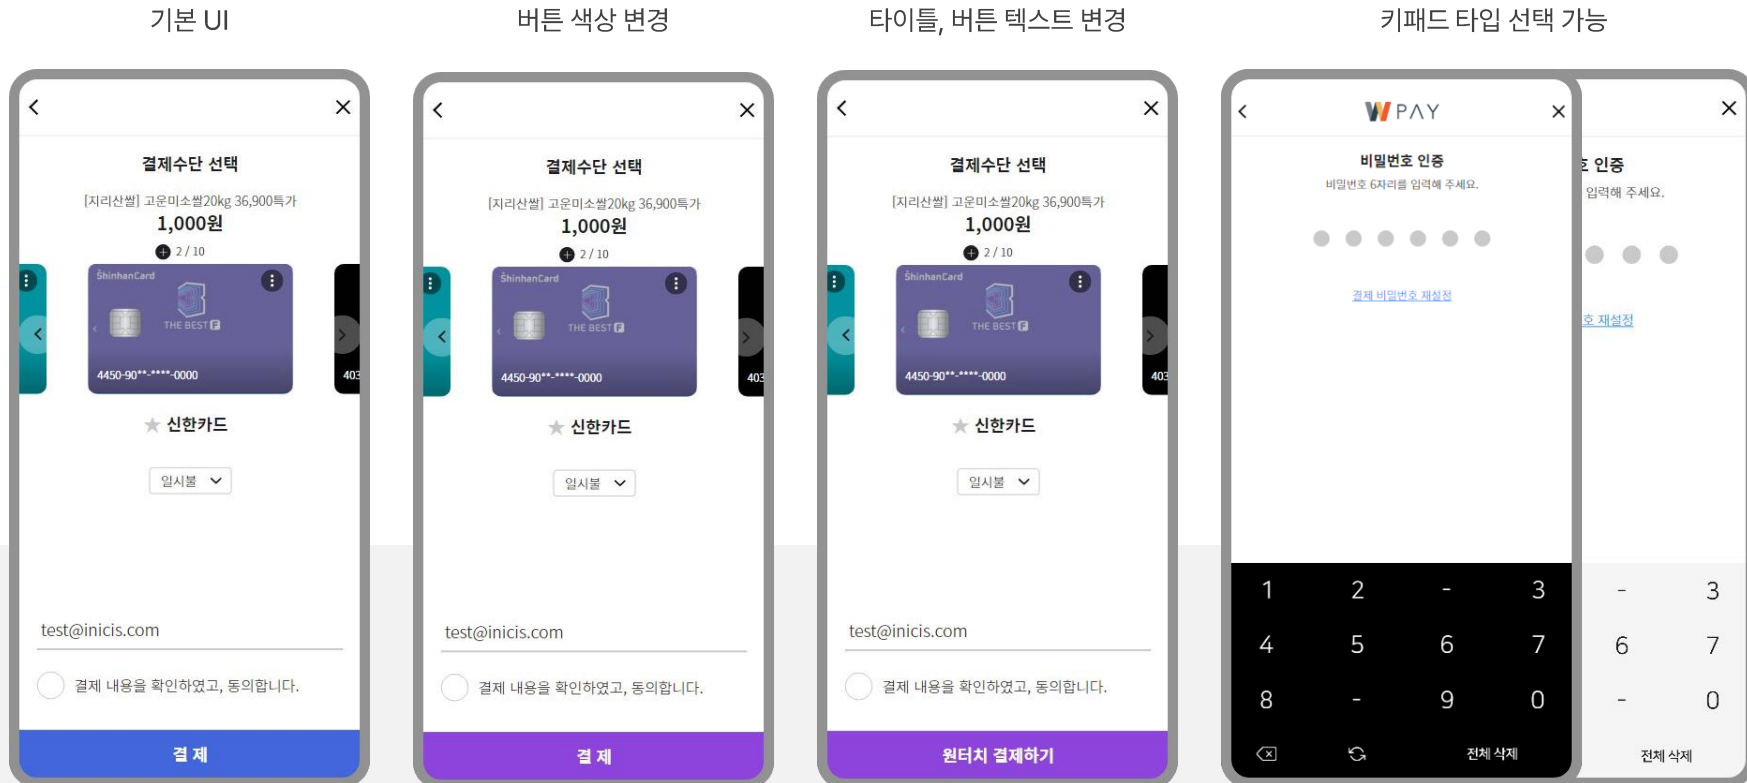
기본 UI

결제수단 선택

[지리산쌀] 고운미소쌀20kg 36,900특가

1,000원

2 / 10

ShinhanCard

THE BEST F

4450-90**-****-0000

403

★ 신한카드

일시불

test@inicis.com

결제 내용을 확인하였고, 동의합니다.

결 제

버튼 색상 변경

결제수단 선택

[지리산쌀] 고운미소쌀20kg 36,900특가

1,000원

2 / 10

ShinhanCard

THE BEST F

4450-90**-****-0000

403

★ 신한카드

일시불

test@inicis.com

결제 내용을 확인하였고, 동의합니다.

결 제

타이틀, 버튼 텍스트 변경

결제수단 선택

[지리산쌀] 고운미소쌀20kg 36,900특가

1,000원

2 / 10

ShinhanCard

THE BEST F

4450-90**-****-0000

403

★ 신한카드

일시불

test@inicis.com

결제 내용을 확인하였고, 동의합니다.

원터치 결제하기

키패드 타입 선택 가능

W PAY

비밀번호 인증

비밀번호 6자리를 입력해 주세요.

결제 비밀번호 재설정

| 1 | 2 | - | 3 |
|---|---|---|---|
| 4 | 5 | 6 | 7 |
| 8 | - | 9 | 0 |
| | | 전체 삭제 | |

호 인증

입력해 주세요.

호 재설정

| - | 3 |
|---|---|
| 6 | 7 |
| - | 0 |
| 전체 삭제 | |